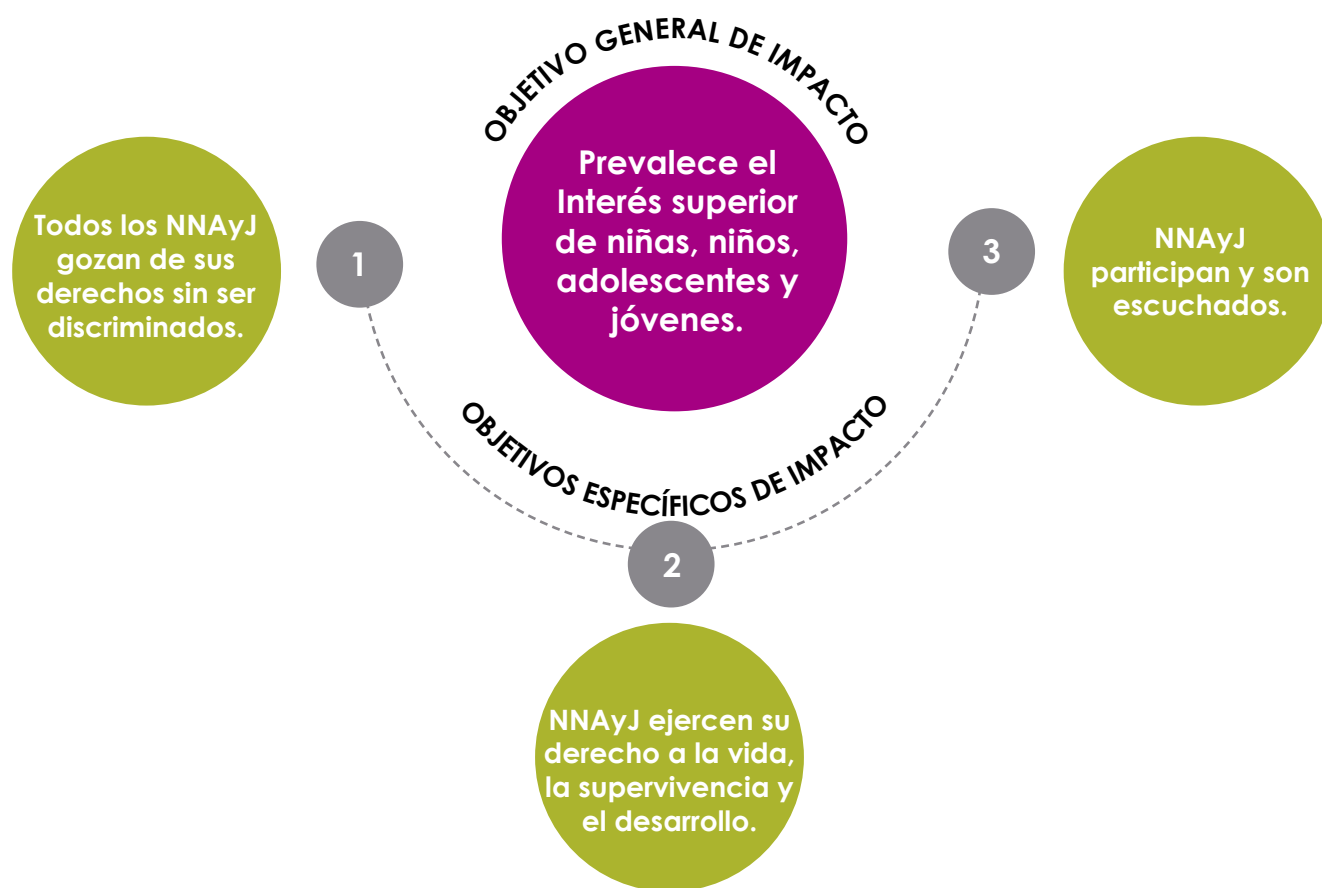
OBJETIVO GENERAL DE IMPACTO

Prevalece el Interés superior de niñas, niños, adolescentes y jóvenes.

Todos los NNAyJ gozan de sus derechos sin ser discriminados.

1

3

NNAyJ participan y son escuchados.

OBJETIVOS ESPECÍFICOS DE IMPACTO

2

NNAyJ ejercen su derecho a la vida, la supervivencia y el desarrollo.